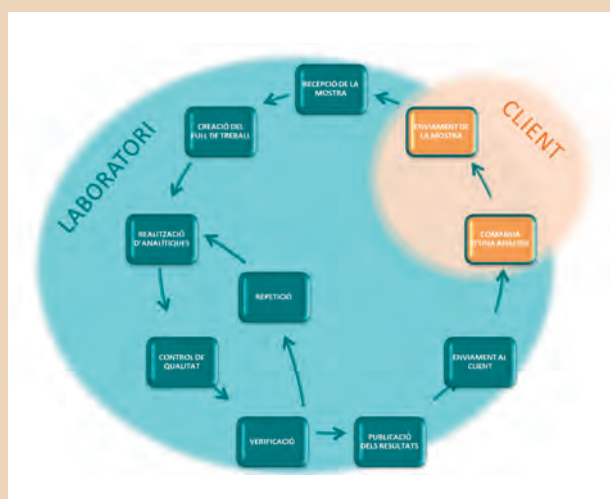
LABORATORI

CLIENT

RECEPCIÓ DE LA MOSTRA

CREACIÓ DEL FULL DE TREBALL

ENVIAMENT DE LA MOSTRA

REALITZACIÓ D'ANALÍTIQUES

COMANDA D'UNA ANALÍSI

REPETICIÓ

CONTROL DE QUALITAT

ENVIAMENT AL CLIENT

VERIFICACIÓ

PUBLICACIÓ DELS RESULTATS